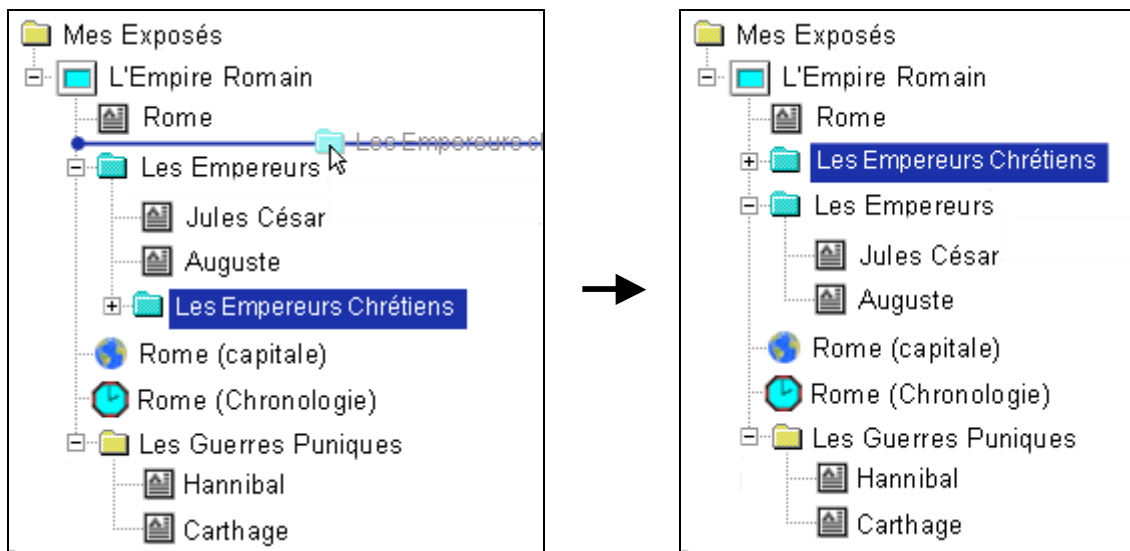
Mes Exposés
L'Empire Romain
Rome
Les Empereurs Ch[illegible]
Les Empereurs
Jules César
Auguste
Les Empereurs Chrétiens
Rome (capitale)
Rome (Chronologie)
Les Guerres Puniques
Hannibal
Carthage

Mes Exposés
L'Empire Romain
Rome
Les Empereurs Chrétiens
Les Empereurs
Jules César
Auguste
Rome (capitale)
Rome (Chronologie)
Les Guerres Puniques
Hannibal
Carthage